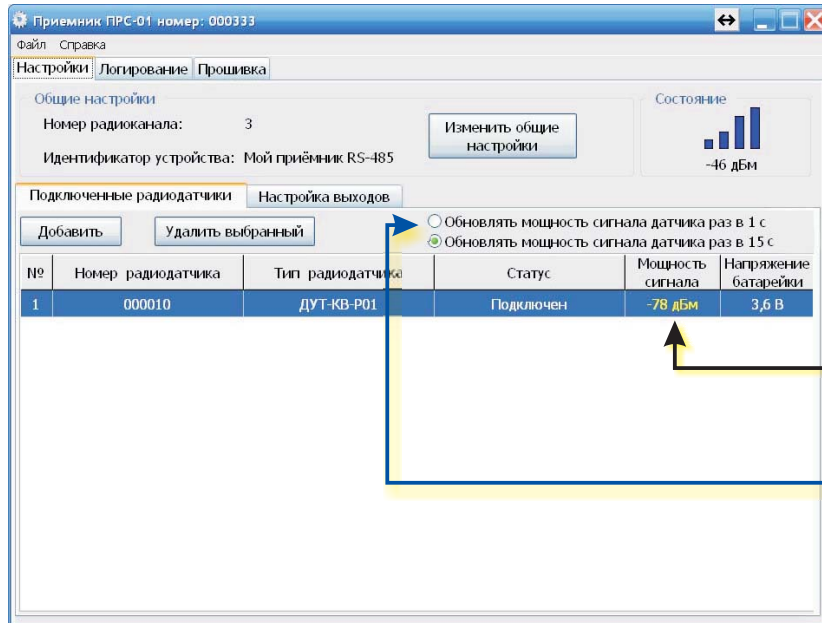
Приемник ПРС-01 номер: 000333

Файл Справка

Настройки Логирование Прошивка

Общие настройки

Номер радиоканала: 3

Идентификатор устройства: Мой приёмник RS-485

Изменить общие настройки

Состояние

-46 дБм

Подключенные радиодатчики Настройка выходов

Добавить Удалить выбранный

Обновлять мощность сигнала датчика раз в 1 с

Обновлять мощность сигнала датчика раз в 15 с

| № | Номер радиодатчика | Тип радиодатчика | Статус | Мощность сигнала | Напряжение батарейки |
|---|---|---|---|---|---|
| 1 | 000010 | ДУТ-КВ-Р01 | Подключен | -78 дБм | 3,6 В |